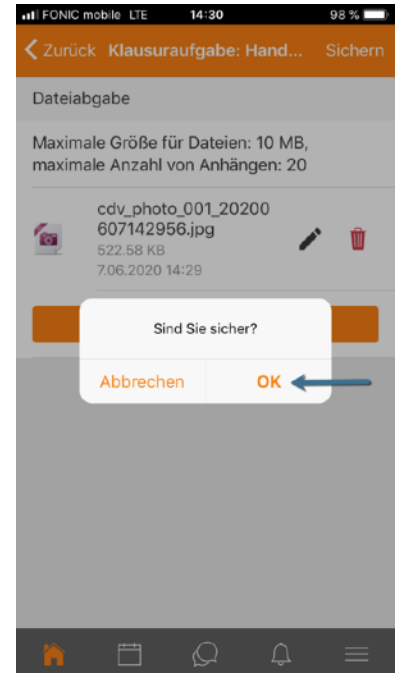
FONIC mobile LTE 14:30 98 %

Zurück Klausuraufgabe: Hand... Sichern

Dateiabgabe

Maximale Größe für Dateien: 10 MB, maximale Anzahl von Anhängen: 20

cdv_photo_001_20200607142956.jpg
522.58 KB
7.06.2020 14:29

Sind Sie sicher?

Abbrechen OK